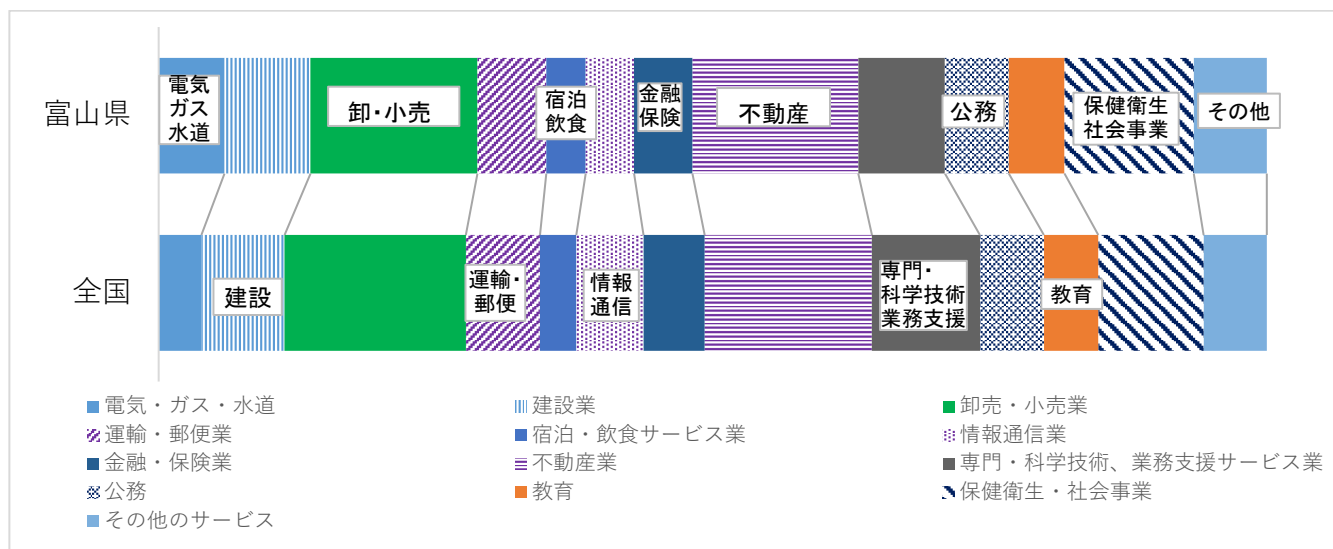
富山県

電気ガス水道

卸・小売

宿泊飲食

金融保険

不動産

公務

保健衛生社会事業

その他

全国

建設

運輸・郵便

情報通信

専門・科学技術業務支援

教育

電気・ガス・水道
建設業
卸売・小売業
運輸・郵便業
宿泊・飲食サービス業
情報通信業
金融・保険業
不動産業
専門・科学技術、業務支援サービス業
公務
教育
保健衛生・社会事業
その他のサービス